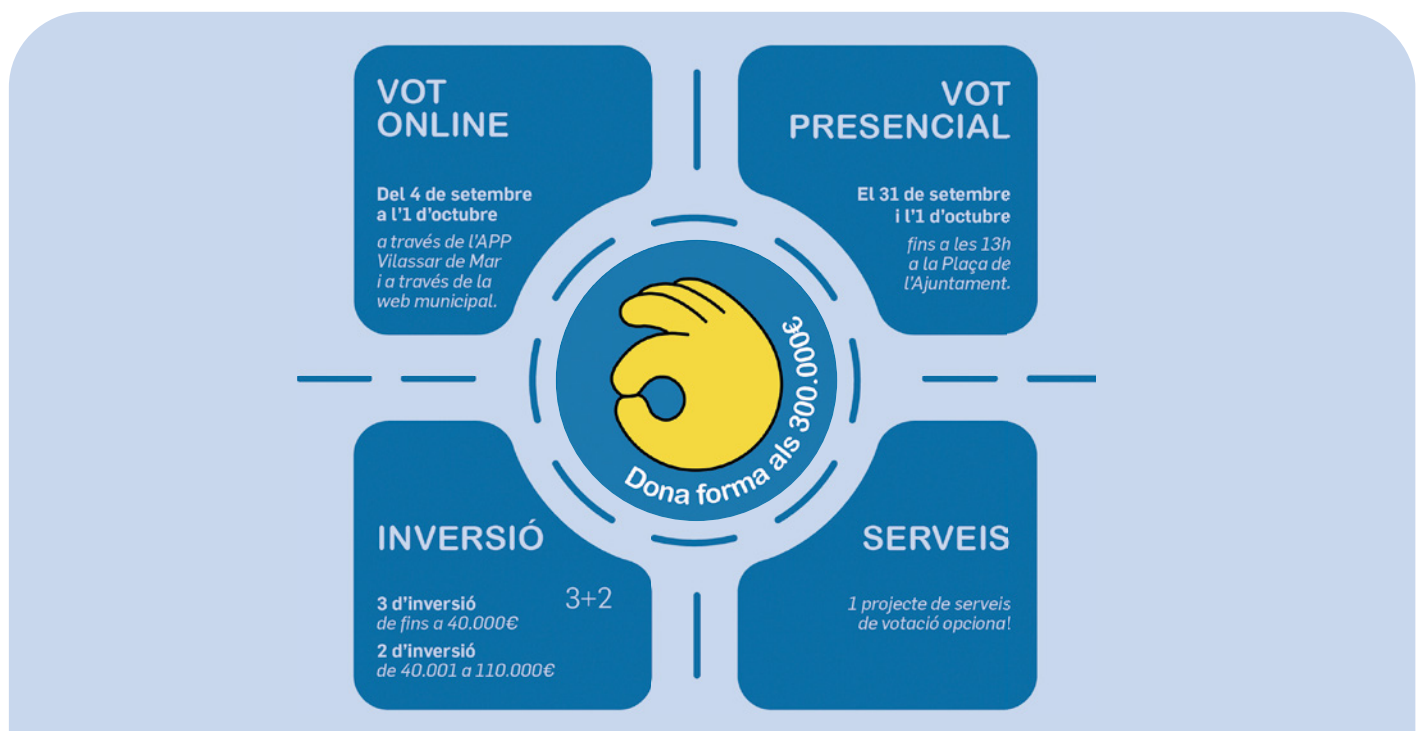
VOT ONLINE

Del 4 de setembre a l'1 d'octubre

a través de l'APP Vilassar de Mar i a través de la web municipal.

VOT PRESENCIAL

El 31 de setembre i l'1 d'octubre

fins a les 13h a la Plaça de l'Ajuntament.

Dona forma als 300.000€

INVERSIÓ

3+2

3 d'inversió
de fins a 40.000€

2 d'inversió
de 40.001 a 110.000€

SERVEIS

1 projecte de serveis de votació opciona!